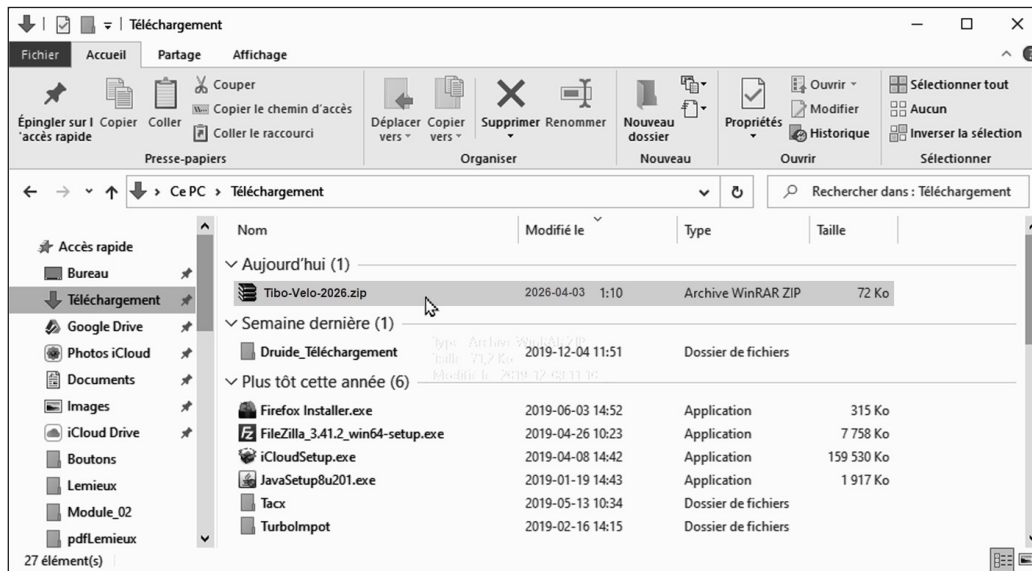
Téléchargement

Fichier Accueil Partage Affichage

Épingler sur l'accès rapide Copier Coller
Couper
Copier le chemin d'accès
Coller le raccourci
Presse-papiers

Déplacer vers Copier vers Supprimer Renommer
Organiser

Nouveau dossier
Nouveau

Propriétés
Ouvrir
Modifier
Historique
Ouvrir

Sélectionner tout
Aucun
Inverser la sélection
Sélectionner

Ce PC › Téléchargement

Rechercher dans : Téléchargement

Accès rapide
Bureau
Téléchargement
Google Drive
Photos iCloud
Documents
Images
iCloud Drive
Boutons
Lemieux
Module_02
pdfLemieux
27 élément(s)

| Nom | Modifié le | Type | Taille |
|---|---|---|---|
| Aujourd'hui (1) | | | |
| Tibo-Velo-2026.zip | 2026-04-03 1:10 | Archive WinRAR ZIP | 72 Ko |
| Semaine dernière (1) | | | |
| Druide_Téléchargement | 2019-12-04 11:51 | Dossier de fichiers | |
| Plus tôt cette année (6) | | | |
| Firefox Installer.exe | 2019-06-03 14:52 | Application | 315 Ko |
| FileZilla_3.41.2_win64-setup.exe | 2019-04-26 10:23 | Application | 7 758 Ko |
| iCloudSetup.exe | 2019-04-08 14:42 | Application | 159 530 Ko |
| JavaSetup8u201.exe | 2019-01-19 14:43 | Application | 1 917 Ko |
| Tacx | 2019-05-13 10:34 | Dossier de fichiers | |
| TurboImpot | 2019-02-16 14:15 | Dossier de fichiers | |

Type : Archive WinRAR ZIP
Taille : 71,2 Ko
Modifié le : 2019-12-04 11:35